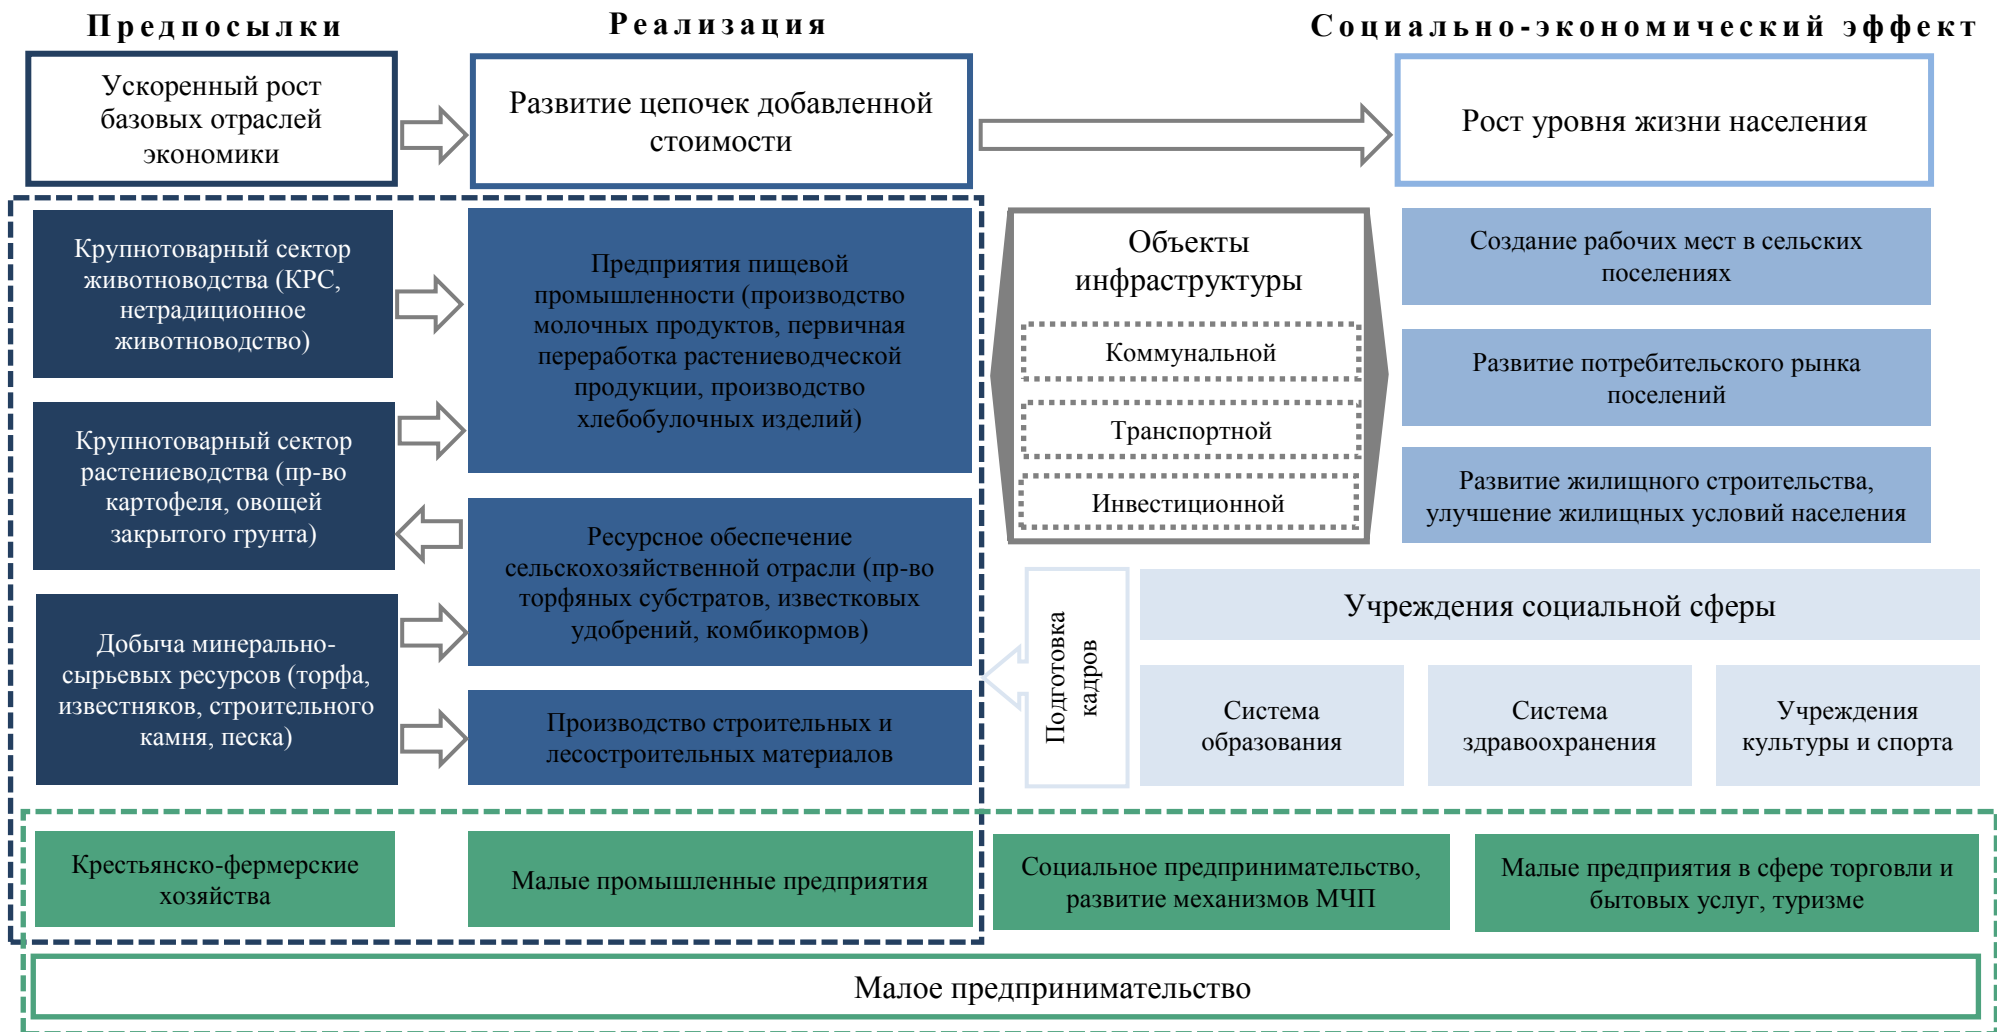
Предпосылки

Реализация

Социально-экономический эффект

Ускоренный рост базовых отраслей экономики

Развитие цепочек добавленной стоимости

Рост уровня жизни населения

Крупнотоварный сектор животноводства (КРС, нетрадиционное животноводство)

Предприятия пищевой промышленности (производство молочных продуктов, первичная переработка растениеводческой продукции, производство хлебобулочных изделий)

Объекты инфраструктуры

Коммунальной

Транспортной

Инвестиционной

Создание рабочих мест в сельских поселениях

Развитие потребительского рынка поселений

Развитие жилищного строительства, улучшение жилищных условий населения

Крупнотоварный сектор растениеводства (пр-во картофеля, овощей закрытого грунта)

Ресурсное обеспечение сельскохозяйственной отрасли (пр-во торфяных субстратов, известковых удобрений, комбикормов)

Добыча минерально-сырьевых ресурсов (торфа, известняков, строительного камня, песка)

Производство строительных и лесостроительных материалов

Подготовка кадров

Учреждения социальной сферы

Система образования

Система здравоохранения

Учреждения культуры и спорта

Крестьянско-фермерские хозяйства

Малые промышленные предприятия

Социальное предпринимательство, развитие механизмов МЧП

Малые предприятия в сфере торговли и бытовых услуг, туризме

Малое предпринимательство